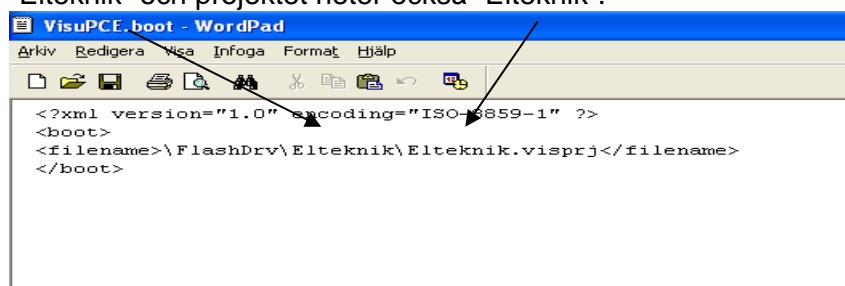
"Elteknik" och projektet heter också "Elteknik".

VisuPCE.boot - WordPad

Arkiv Redigera Visa Infoga Format Hjälp

<?xml version="1.0" encoding="ISO-8859-1" ?>
<boot>
<filename>\FlashDrv\Elteknik\Elteknik.visprj</filename>
</boot>